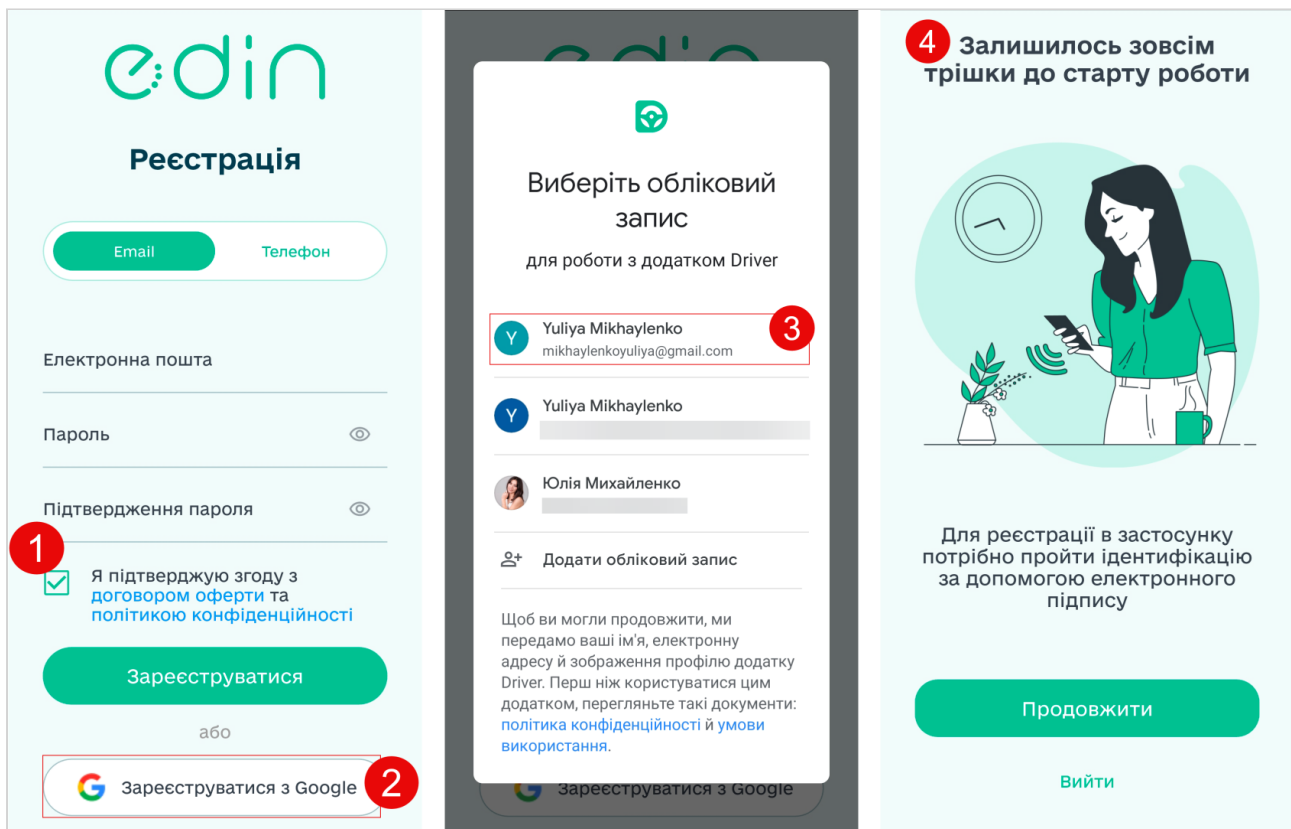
edin

Реєстрація

Email Телефон

Електронна пошта

Пароль

Підтвердження пароля

1

Я підтверджую згоду з договором оферти та політикою конфіденційності

Зареєструватися

або

Зареєструватися з Google

2

Виберіть обліковий запис

для роботи з додатком Driver

Yuliya Mikhaylenko
mikhaylenkoyuliya@gmail.com

3

Yuliya Mikhaylenko

Юлія Михайленко

Додати обліковий запис

Щоб ви могли продовжити, ми передамо ваші ім'я, електронну адресу й зображення профілю додатку Driver. Перш ніж користуватися цим додатком, перегляньте такі документи: політика конфіденційності й умови використання.

Зареєструватися з Google

4

Залишилось зовсім трішки до старту роботи

Для реєстрації в застосунку потрібно пройти ідентифікацію за допомогою електронного підпису

Продовжити

Вийти